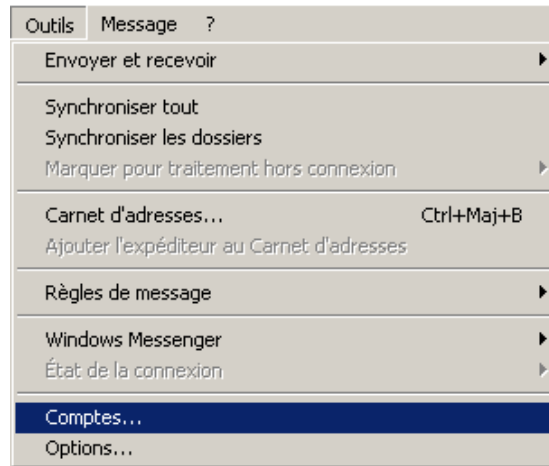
Outils Message ?

Envoyer et recevoir

Synchroniser tout
Synchroniser les dossiers
Marquer pour traitement hors connexion

Carnet d'adresses... Ctrl+Maj+B
Ajouter l'expéditeur au Carnet d'adresses

Règles de message

Windows Messenger
État de la connexion

Comptes...
Options...